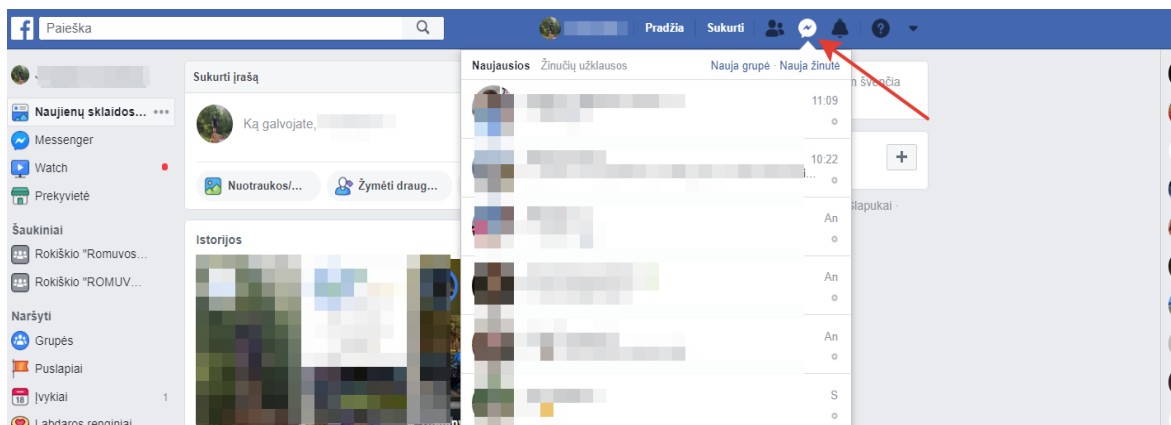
Paieška

Pradžia Sukurti

Naujienų sklaidos...
Messenger
Watch
Prekyvietė

Šaukiniai
Rokiškio "Romuvos...
Rokiškio "ROMUV...

Naršyti
Grupės
Puslapiai
Įvykiai 1
Labdaros renginiai

Sukurti įrašą
Ką galvojate,
Nuotraukos/...
Žymėti draug...

Istorijos

Naujausios Žinučių užklausos
Nauja grupė · Nauja žinutė

11:09
10:22
An
An
An
S

m šventija
slapukai ·
+